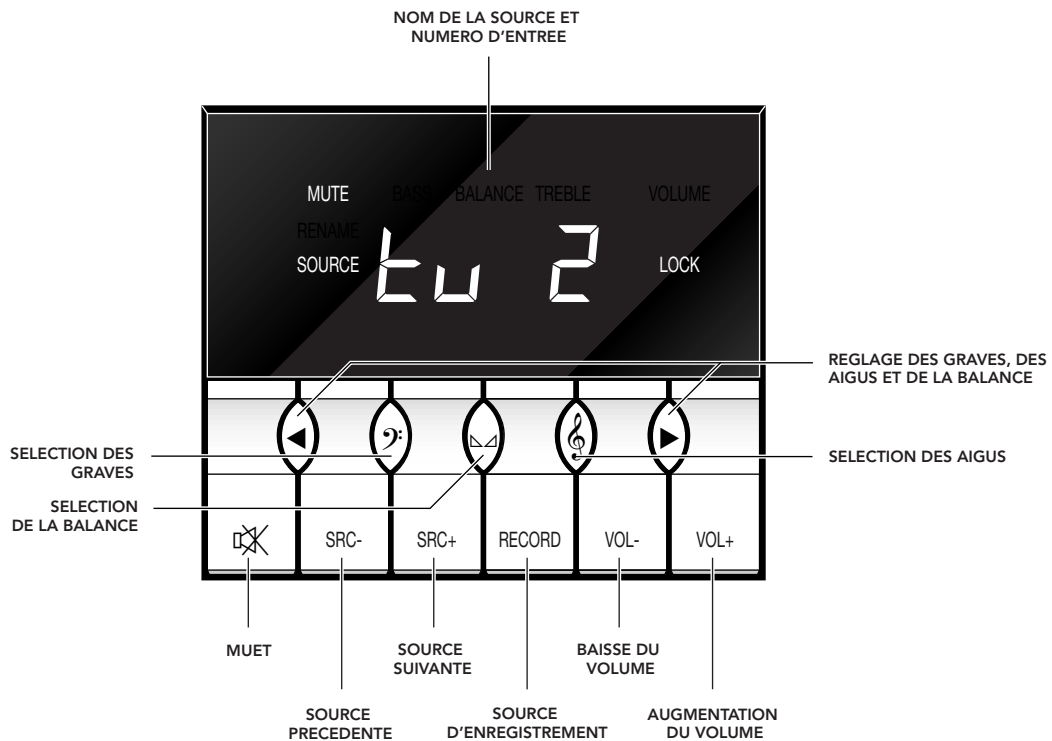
NOM DE LA SOURCE ET NUMERO D'ENTREE

MUTE BASS BALANCE TREBLE VOLUME

RENAME

SOURCE tu 2 LOCK

REGLAGE DES GRAVES, DES AIGUS ET DE LA BALANCE

SELECTION DES GRAVES

SELECTION DES AIGUS

SELECTION DE LA BALANCE

SRC- SRC+ RECORD VOL- VOL+

MUET

SOURCE SUIVANTE

BAISSE DU VOLUME

SOURCE PRECEDENTE

SOURCE D'ENREGISTREMENT

AUGMENTATION DU VOLUME